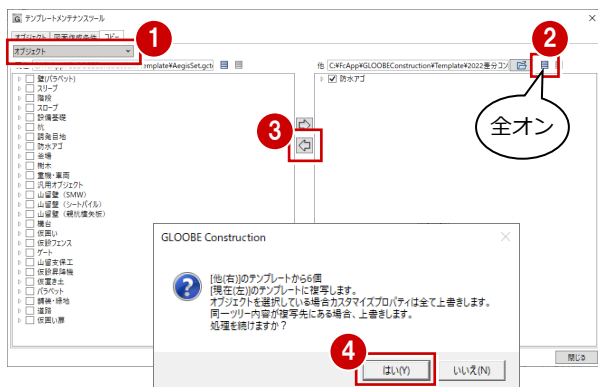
テンプレートメンテナンスツール

オブジェクト 図面作成条件 コピー

オブジェクト

1

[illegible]emplate¥AegisSet.gct

他 C:¥FcApp¥GLOOBEConstruction¥Template¥2022巻分コ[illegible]

2

防水アゴ

全オン

壁(パラペット)
スリーブ
階段
スロープ
設備基礎
抗
調整目地
防水アゴ
舎場
樹木
重機・車両
汎用オブジェクト
山留壁(SMW)
山留壁(シートパイル)
山留壁(親杭横矢板)
構台
仮囲い
仮設フェンス
ゲート
山留支保工
仮設昇降機
仮置き土
パラペット
舗装・緑地
道路
仮囲い扉

3

GLOOBE Construction

[他(右)]のテンプレートから6個
[現在(左)]のテンプレートに複写します。
オブジェクトを選択している場合カスタマイズプロパティは全て上書きします。
同一ツリー内容が複写先にある場合、上書きします。
処理を続けますか?

4

はい(Y)

いいえ(N)

閉じる